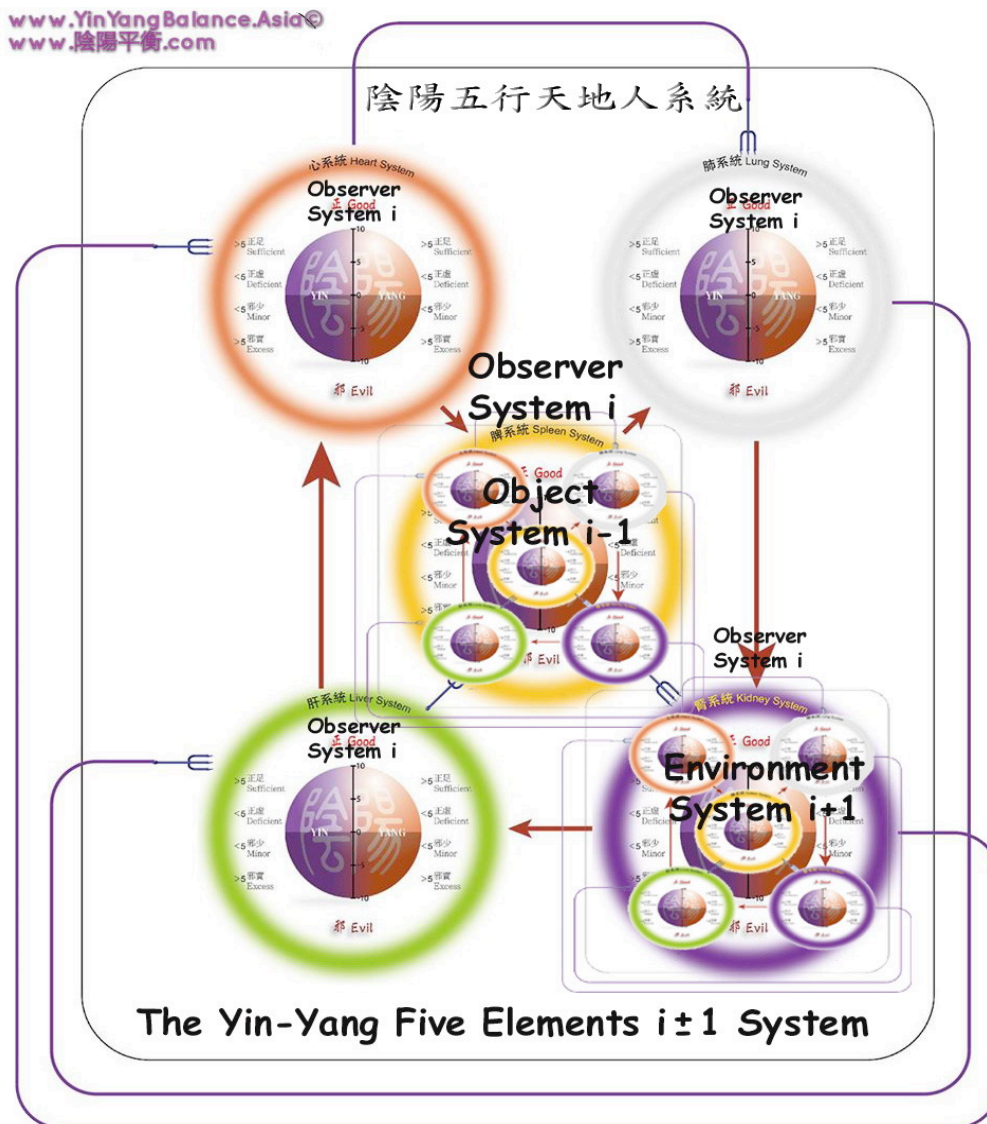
www.YinYangBalance.Asia©
www.陰陽平衡.com

陰陽五行天地人系統

心系統 Heart System
Observer System i
正 Good
>5 正足 Sufficient
<5 正虛 Deficient
<5 邪少 Minor
>5 邪實 Excess
>5 正足 Sufficient
<5 正虛 Deficient
<5 邪少 Minor
>5 邪實 Excess
陰 YIN
陽 YANG
邪 Evil

肺系統 Lung System
Observer System i
正 Good
>5 正足 Sufficient
<5 正虛 Deficient
<5 邪少 Minor
>5 邪實 Excess
>5 正足 Sufficient
<5 正虛 Deficient
<5 邪少 Minor
>5 邪實 Excess
陰 YIN
陽 YANG
邪 Evil

Observer System i
脾系統 Spleen System
正 Good
Object System i-1
<5 正虛 Deficient
<5 邪少 Minor
<5 正虛 Deficient
<5 邪少 Minor
邪 Evil

Observer System i
腎系統 Kidney System
正 Good
Environment System i+1
<5 正虛 Deficient
<5 邪少 Minor
<5 邪少 Minor
邪 Evil

肝系統 Liver System
Observer System i
正 Good
>5 正足 Sufficient
<5 正虛 Deficient
<5 邪少 Minor
>5 邪實 Excess
>5 正足 Sufficient
<5 正虛 Deficient
<5 邪少 Minor
>5 邪實 Excess
陰 YIN
陽 YANG
邪 Evil

The Yin-Yang Five Elements i±1 System